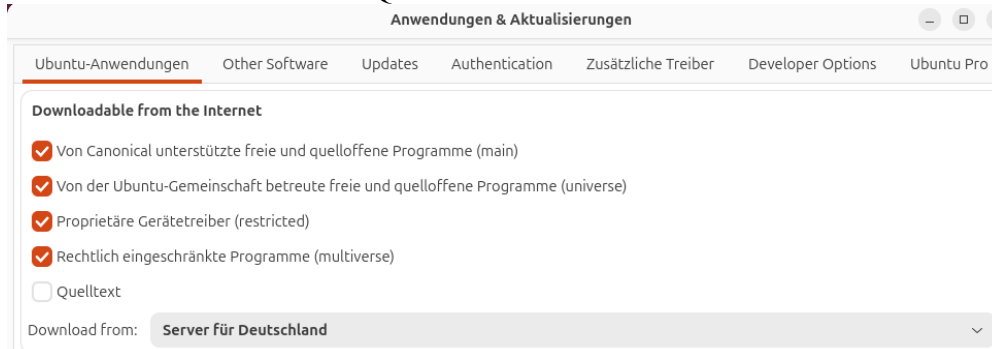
Anwendungen & Aktualisierungen

Ubuntu-Anwendungen Other Software Updates Authentication Zusätzliche Treiber Developer Options Ubuntu Pro

Downloadable from the Internet

Von Canonical unterstützte freie und quelloffene Programme (main)

Von der Ubuntu-Gemeinschaft betreute freie und quelloffene Programme (universe)

Proprietäre Gerätetreiber (restricted)

Rechtlich eingeschränkte Programme (multiverse)

Quelltext

Download from: Server für Deutschland